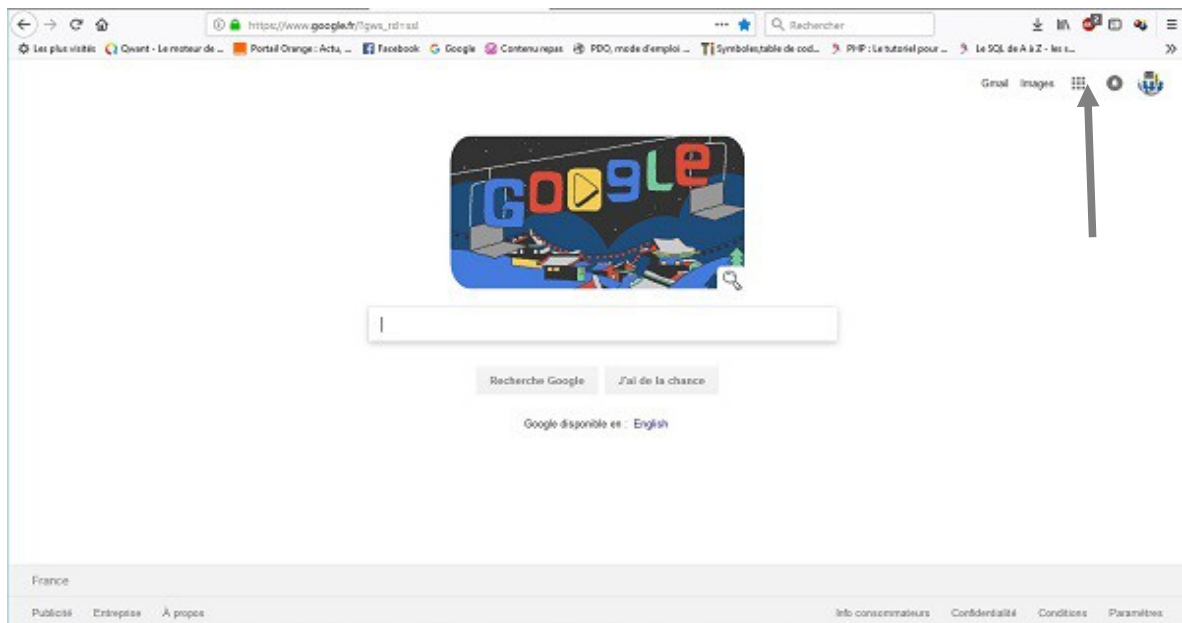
https://www.google.fr/?gws_rd=ssl

Rechercher

Les plus visités Qwant - Le moteur de ... Portail Orange : Actu, ... Facebook Google Contenu repas PDO, mode d'emploi ... Symboles,table de cod... PHP : Le tutoriel pour ... Le SQL de A à Z - les s...

Gmail Images

Google

Recherche Google J'ai de la chance

Google disponible en : English

France

Publicité Entreprise À propos

Info consommateurs Confidentialité Conditions Paramètres